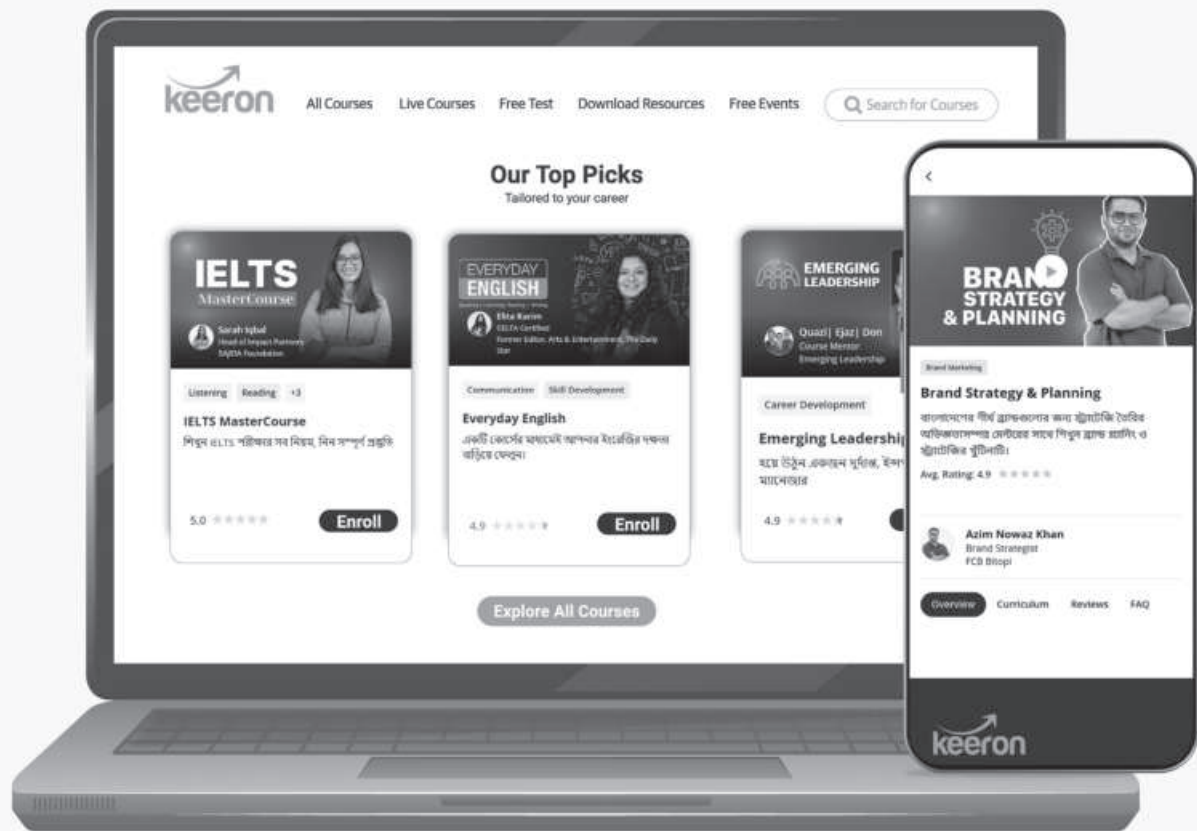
keeron All Courses Live Courses Free Test Download Resources Free Events Search for Courses

Our Top Picks
Tailored to your career

IELTS MasterCourse
Sarah Iqbal
Head of Impact Partners
SAJIDA Foundation

Listening Reading +3

IELTS MasterCourse
শিখুন IELTS পরীক্ষার সব নিয়ম, নিন সম্পূর্ণ প্রস্তুতি

5.0 Enroll

EVERYDAY ENGLISH
Elita Karim
CELTA Certified
Former Editor, Arts & Entertainment, The Daily Star

Communication Skill Development

Everyday English
একটি কোর্সের মাধ্যমেই আপনার ইংরেজির দক্ষতা বাড়িয়ে ফেলুন।

4.9 Enroll

EMERGING LEADERSHIP
Quazi| Ejaz| Don
Course Mentor
Emerging Leadership

Career Development

Emerging Leadershi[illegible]
হয়ে উঠুন একজন সুদক্ষ, ইন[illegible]
ম্যানেজার

4.9

Explore All Courses

<
BRAND STRATEGY & PLANNING

Brand Marketing

Brand Strategy & Planning
বাংলাদেশের শীর্ষ ব্র্যান্ডগুলোর জন্য স্ট্র্যাটেজি তৈরির অভিজ্ঞতাসম্পন্ন মেন্টরের সাথে শিখুন ব্র্যান্ড প্ল্যানিং ও স্ট্র্যাটেজির খুঁটিনাটি।

Avg. Rating: 4.9

Azim Nowaz Khan
Brand Strategist
FCB Bitopi

Overview Curriculum Reviews FAQ

keeron